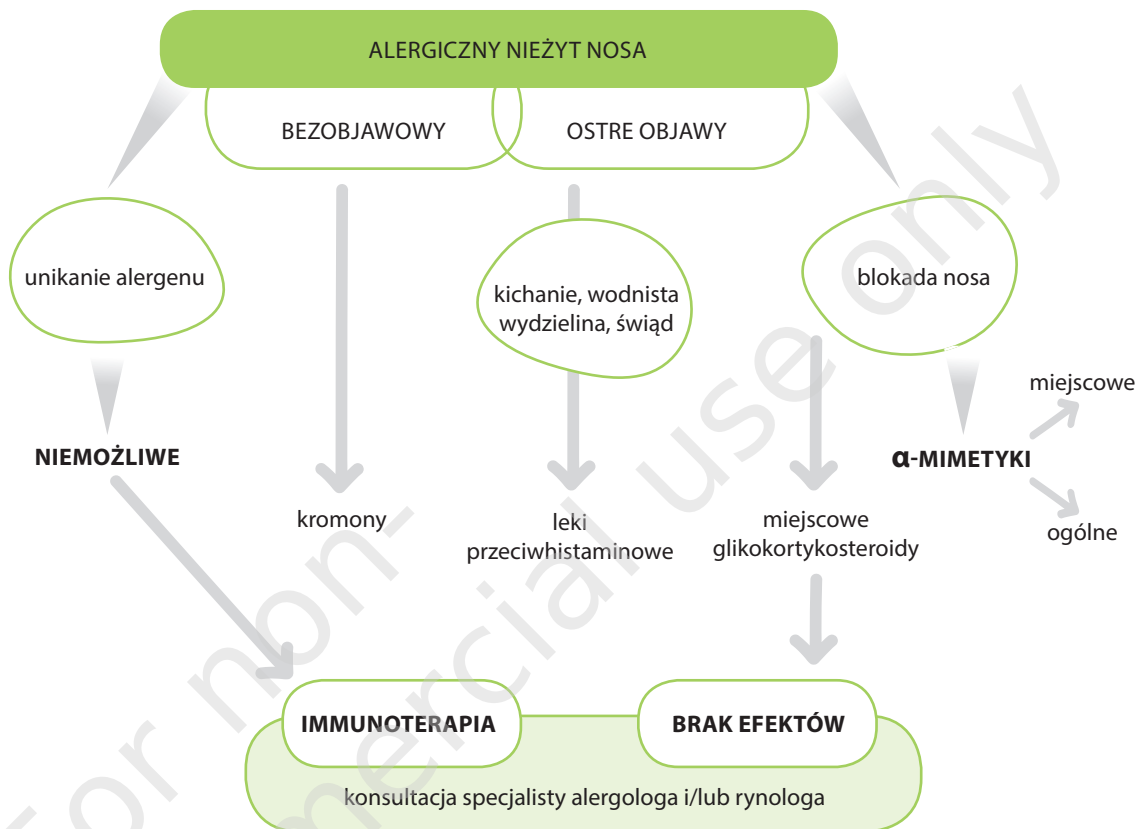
ALERGICZNY NIEŻYT NOSA

BEZOBJAWOWY

OSTRE OBJAWY

unikanie alergenu

kichanie, wodnista wydzielina, świąd

blokada nosa

miejscowe

NIEMOŻLIWE

α-MIMETYKI

kromony

leki przeciwhistaminowe

miejscowe glikokortykosteroidy

ogólne

IMMUNOTERAPIA

BRAK EFEKTÓW

konsultacja specjalisty alergologa i/lub rynologa

for non-commercial use only